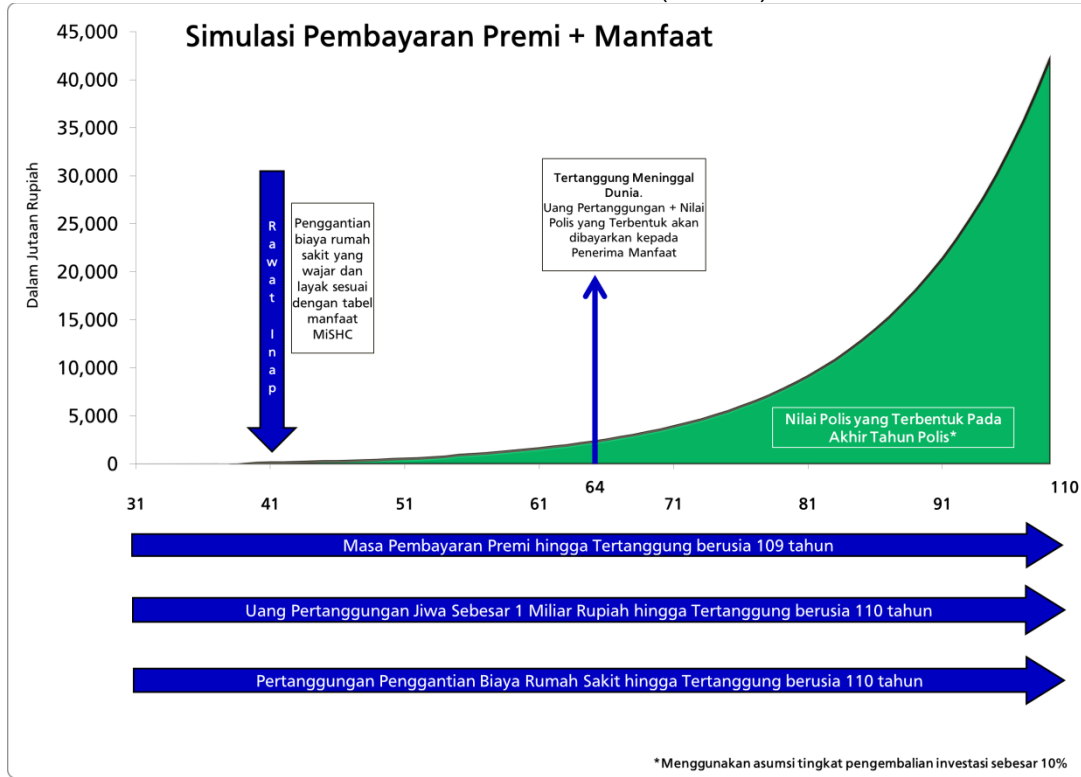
Simulasi Pembayaran Premi + Manfaat

45,000
40,000
35,000
30,000
25,000
20,000
15,000
10,000
5,000
0

Dalam Jutaan Rupiah

Rawat Inap

Penggantian biaya rumah sakit yang wajar dan layak sesuai dengan tabel manfaat MiSHC

Tertanggung Meninggal Dunia.
Uang Pertanggungan + Nilai Polis yang Terbentuk akan dibayarkan kepada Penerima Manfaat

Nilai Polis yang Terbentuk Pada Akhir Tahun Polis*

31 41 51 61 64 71 81 91 110

Masa Pembayaran Premi hingga Tertanggung berusia 109 tahun

Uang Pertanggungan Jiwa Sebesar 1 Miliar Rupiah hingga Tertanggung berusia 110 tahun

Pertanggungan Penggantian Biaya Rumah Sakit hingga Tertanggung berusia 110 tahun

*Menggunakan asumsi tingkat pengembalian investasi sebesar 10%